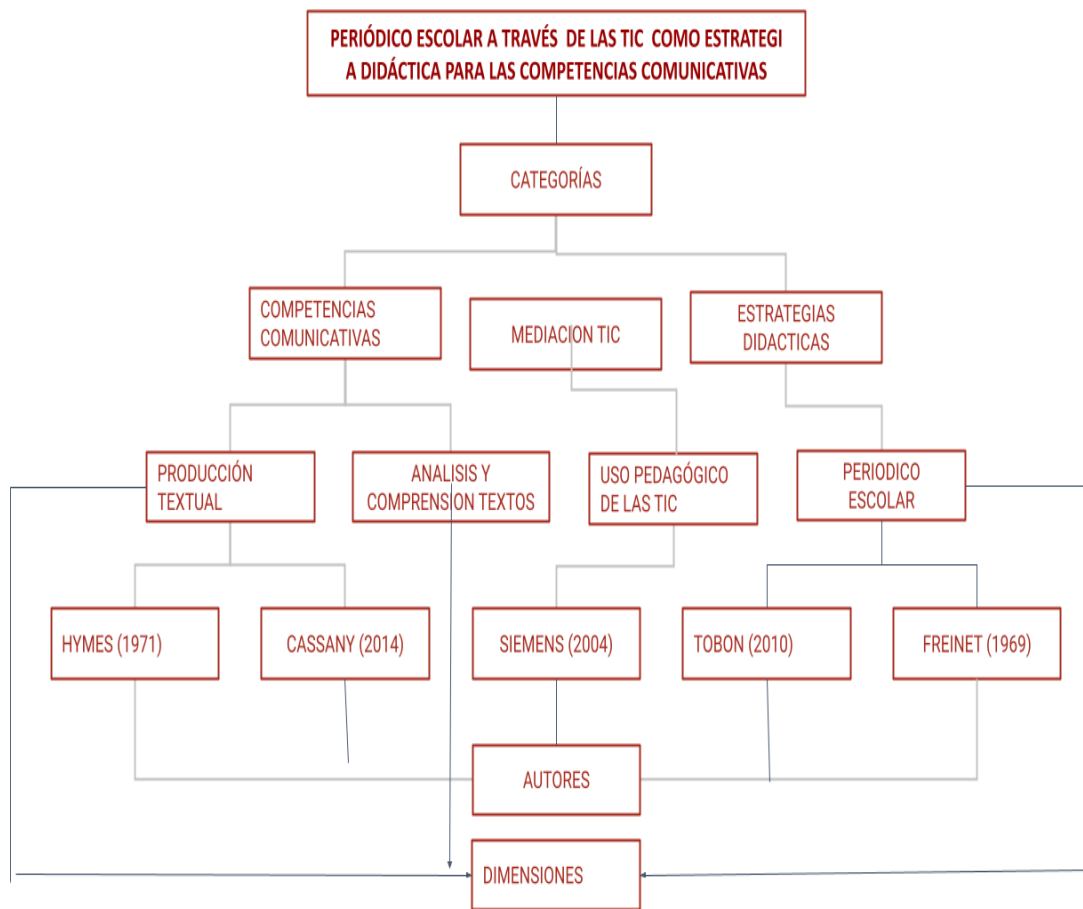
PERIÓDICO ESCOLAR A TRAVÉS DE LAS TIC COMO ESTRATEGI A DIDÁCTICA PARA LAS COMPETENCIAS COMUNICATIVAS

CATEGORÍAS

COMPETENCIAS COMUNICATIVAS

MEDIACION TIC

ESTRATEGIAS DIDACTICAS

PRODUCCIÓN TEXTUAL

ANALISIS Y COMPRENSION TEXTOS

USO PEDAGÓGICO DE LAS TIC

PERIODICO ESCOLAR

HYMES (1971)

CASSANY (2014)

SIEMENS (2004)

TOBON (2010)

FREINET (1969)

AUTORES

DIMENSIONES